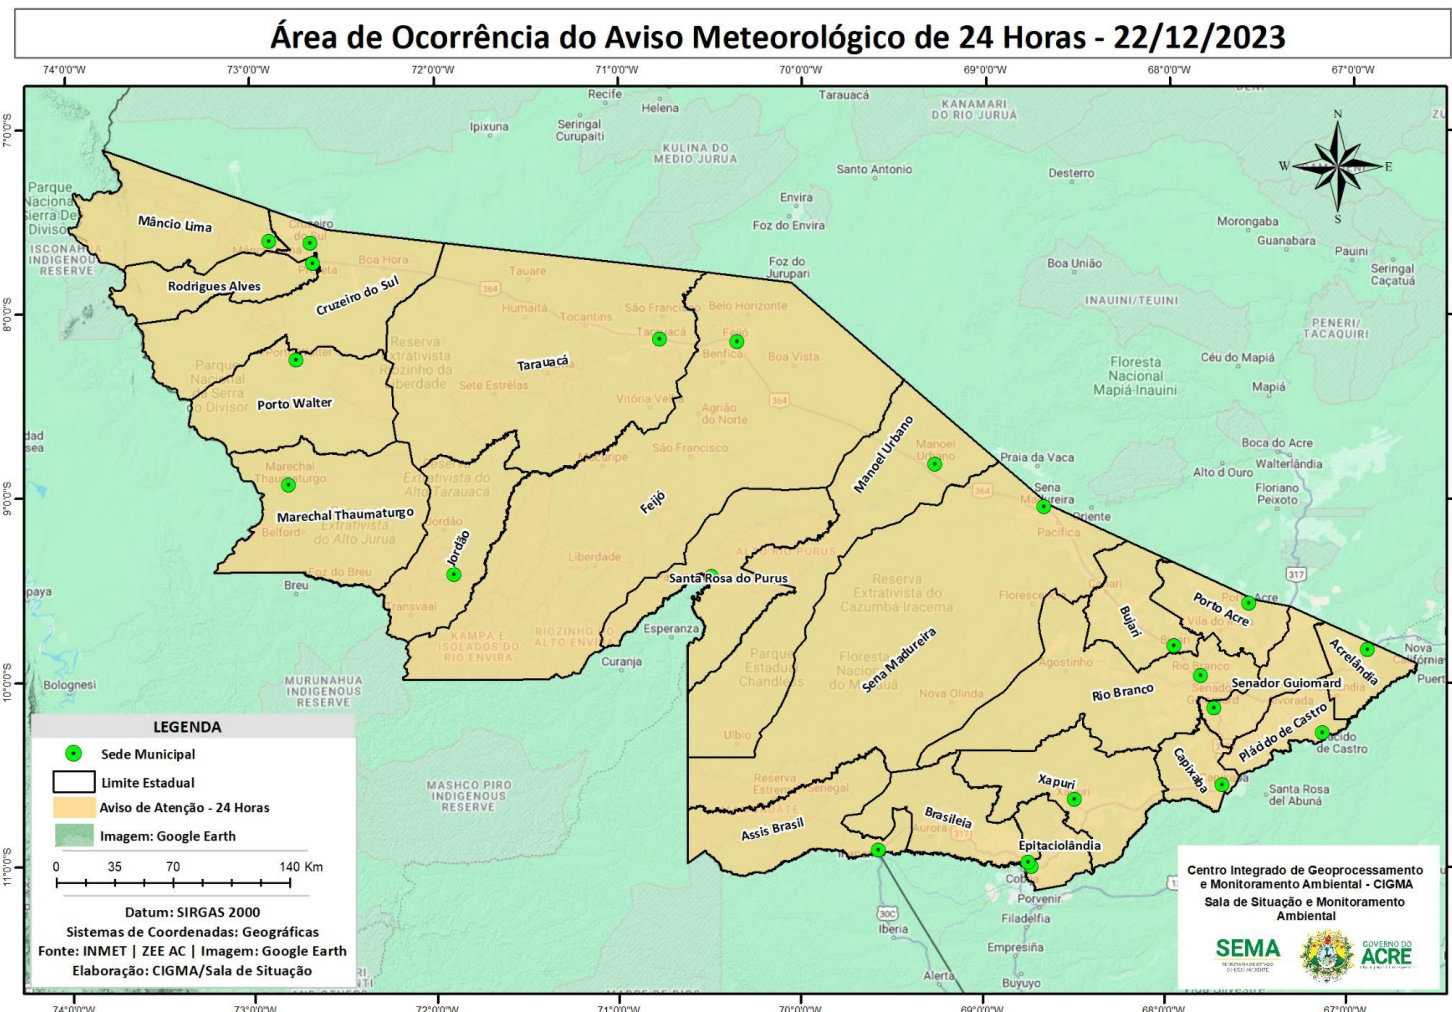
Área de Ocorrência do Aviso Meteorológico de 24 Horas - 22/12/2023

74°0'0"W 73°0'0"W 72°0'0"W 71°0'0"W 70°0'0"W 69°0'0"W 68°0'0"W 67°0'0"W

7°0'0"S 8°0'0"S 9°0'0"S 10°0'0"S 11°0'0"S

N
W
E
S

Recife
Helena
Tarauacá
KANAMARI DO RIO JURUÁ
Ipixuna
Seringal Curupaiti
KULINA DO MEDIO JURUA
Santo Antonio
Desterro
Parque Nacional Serra Do Divisor
ISCONAHUA INDIGENOUS RESERVE
Envira
Foz do Envira
Morongaba
Guanabara
Pauini
Seringal Caçatuá
Foz do Jurupari
Boa União
INAUINI/TEUINI
PENERI/TACAQUIRI
Floresta Nacional Mapiá-Inauini
Céu do Mapiá
Mapiá
Boca do Acre
Walterlândia
Alto d Ouro
Floriano Peixoto
Praia da Vaca
Sena Madureira
Oriente
Pacífica

Mâncio Lima
Cruzeiro do Sul
Rodrigues Alves
Boa Hora
Tauare
Humaitá
Tocantins
São Francisco
Tarauacá
Belo Horizonte
Feijó
Benfica
Boa Vista
Reserva Extrativista Riozinho da Liberdade
Sete Estrêlas
Vitória
Agrião do Norte
Porto Walter
Parque Nacional da Serra do Divisor
Marechal Thaumaturgo
Reserva Extrativista do Alto Tarauacá
Reserva Extrativista do Alto Juruá
Belford
Jordão
Foz do Breu
Breu
Transvaal
Liberdade
São Francisco
Feijó
Manoel Urbano
Santa Rosa do Purus
Alto Purus
Esperança
Curanja
KAMPA E ISOLADOS DO RIO ENVIRA
RIOZINHO DO ALTO ENVIRA
MURUNAHUA INDIGENOUS RESERVE
Bolognesi
MASHCO PIRO INDIGENOUS RESERVE
Reserva Extrativista Cazumbá-Iracema
Floresta
Parque Estadual Chandless
Floresta Nacional do Macauã
Sena Madureira
Nova Olinda
Ulbio
Reserva Extrativista Chico Mendes
Assis Brasil
Brasiléia
Aurora
Epitaciolândia
Xapuri
Bujari
Porto Acre
Vila do V
Rio Branco
Agostinho
Senador Guiomard
Acrelândia
Nova Califórnia
Plácido de Castro
Capixaba
Santa Rosa del Abunã
Cobija
Porvenir
Filadelfia
Iberia
Empresinha
Alerta
Buyuyo
364
317

LEGENDA
Sede Municipal
Limite Estadual
Aviso de Atenção - 24 Horas
Imagem: Google Earth
0 35 70 140 Km
Datum: SIRGAS 2000
Sistemas de Coordenadas: Geográficas
Fonte: INMET | ZEE AC | Imagem: Google Earth
Elaboração: CIGMA/Sala de Situação

Centro Integrado de Geoprocessamento e Monitoramento Ambiental - CIGMA
Sala de Situação e Monitoramento Ambiental
SEMA
GOVERNO DO ACRE